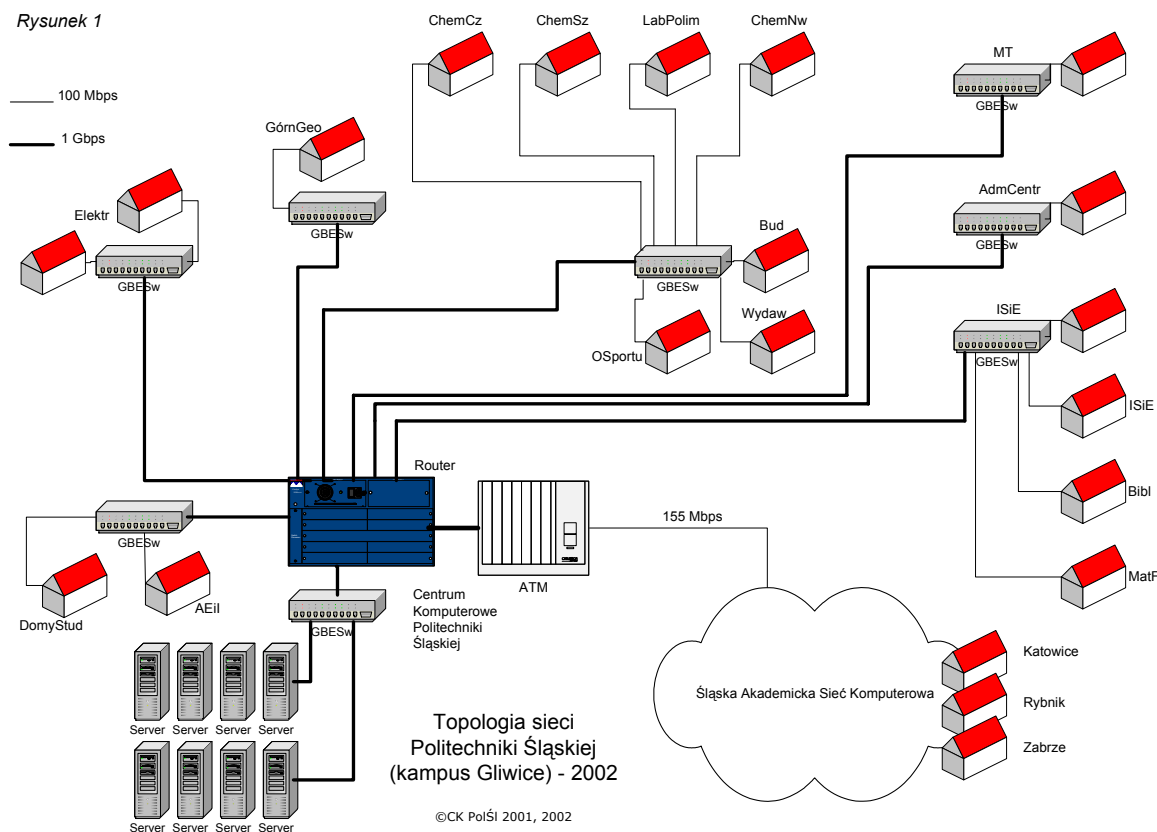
Rysunek 1

100 Mbps

1 Gbps

ChemCz

ChemSz

LabPolim

ChemNw

MT

GBESw

GórnGeo

GBESw

Elektr

GBESw

AdmCentr

GBESw

Bud

GBESw

Wydaw

OSportu

ISiE

GBESw

ISiE

Bibl

MatF

Router

GBESw

155 Mbps

DomyStud

AEiI

ATM

Centrum Komputerowe Politechniki Śląskiej

GBESw

Server Server Server Server

Server Server Server Server

Katowice

Śląska Akademicka Sieć Komputerowa

Rybnik

Zabrze

Topologia sieci Politechniki Śląskiej (kampus Gliwice) - 2002

©CK PolŚl 2001, 2002